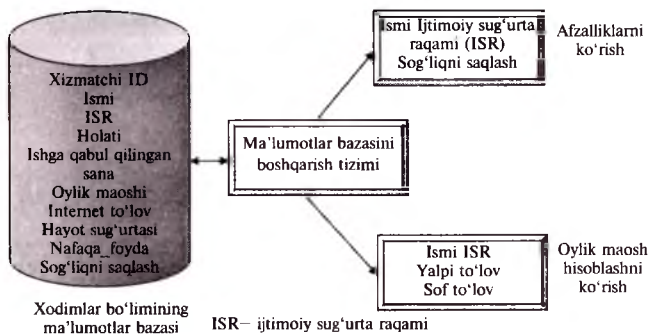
Xizmatchi ID
Ismi
ISR
Holati
Ishga qabul qilingan sana
Oylik maoshi
Internet to'lov
Hayot sug'urtasi
Nafaqa_foyda
Sog'liqni saqlash

Xodimlar bo'limining ma'lumotlar bazasi

Ma'lumotlar bazasini boshqarish tizimi

Ismi Ijtimoiy sug'urta raqami (ISR)
Sog'liqni saqlash

Afzalliklarni ko'rish

Ismi ISR
Yalpi to'lov
Sof to'lov

Oylik maosh hisoblashni ko'rish

ISR– ijtimoiy sug'urta raqami